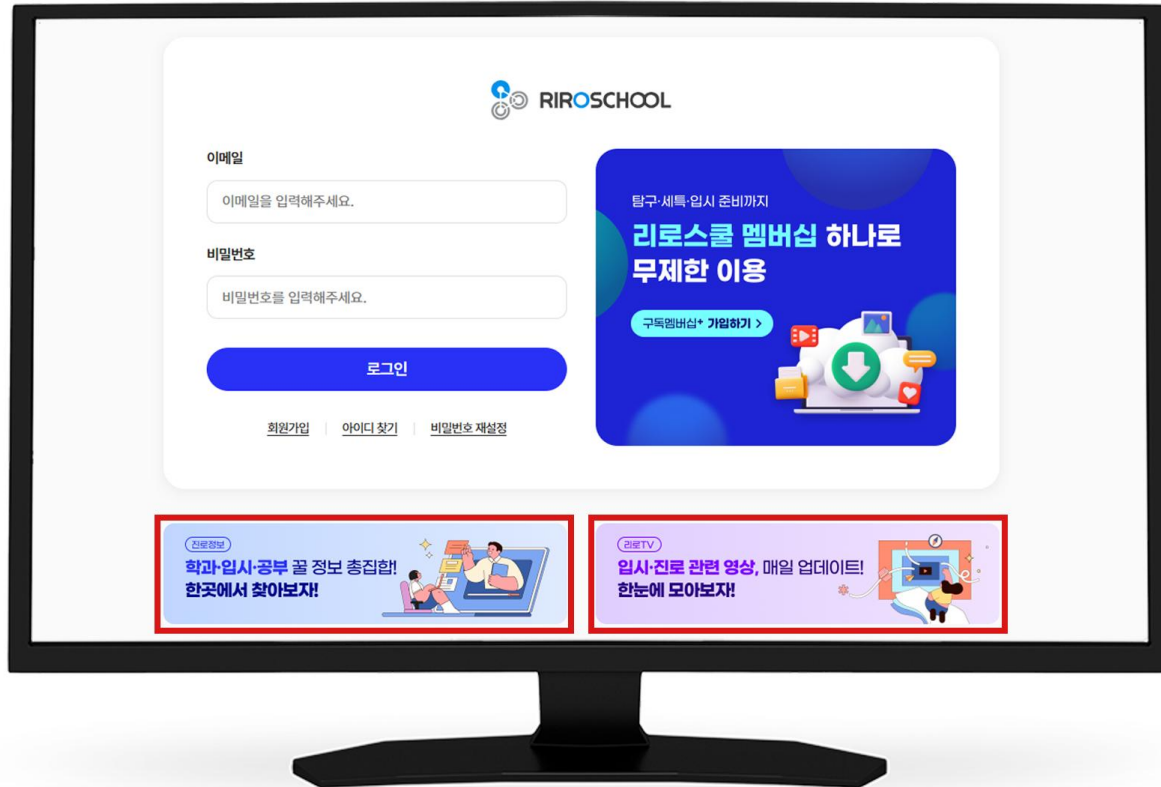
RIROSCHOOL

이메일

이메일을 입력해주세요.

비밀번호

비밀번호를 입력해주세요.

로그인

회원가입 | 아이디 찾기 | 비밀번호 재설정

탐구·세특·입시 준비까지

리로스쿨 멤버십 하나로 무제한 이용

구독멤버십+ 가입하기 >

진로정보

학과·입시·공부 꿀 정보 총집합! 한곳에서 찾아보자!

리로TV

입시·진로 관련 영상, 매일 업데이트! 한눈에 모아보자!